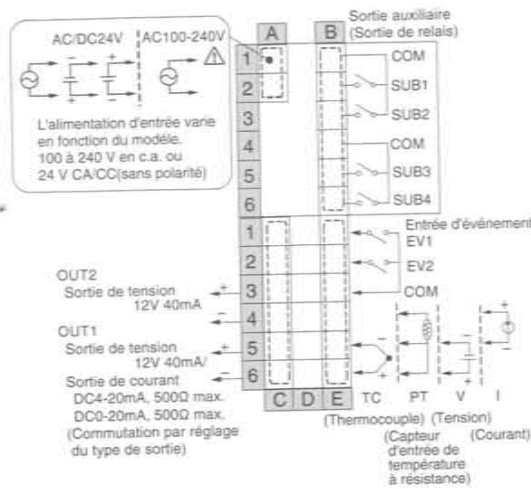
AC/DC24V AC100-240V

L'alimentation d'entrée varie en fonction du modèle. 100 à 240 V en c.a. ou 24 V CA/CC(sans polarité)

A
1
2
3
4
5
6

B

Sortie auxiliaire (Sortie de relais)
COM
SUB1
SUB2
COM
SUB3
SUB4

1
2
3
4
5
6

Entrée d'événement
EV1
EV2
COM

OUT2
Sortie de tension 12V 40mA

OUT1
Sortie de tension 12V 40mA/
Sortie de courant DC4-20mA, 500Ω max. DC0-20mA, 500Ω max. (Commutation par réglage du type de sortie)

C D E

TC PT V I

(Thermocouple) (Tension)
(Capteur d'entrée de température à résistance) (Courant)